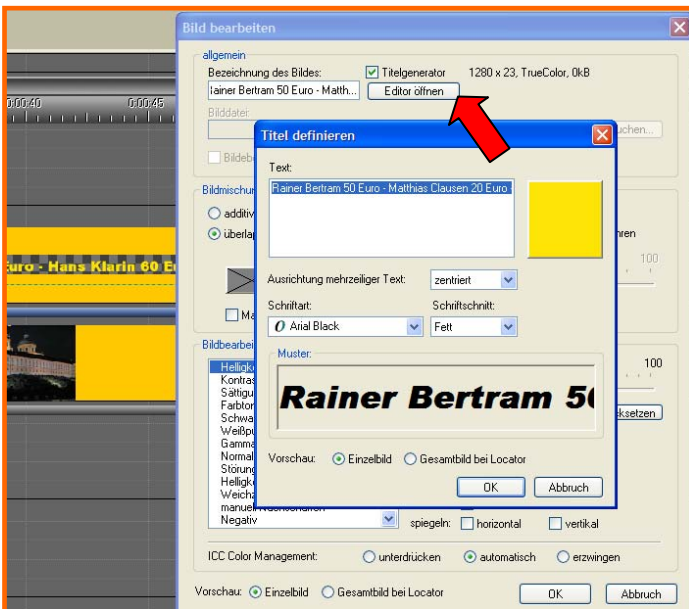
0:00:40
0:00:45
uro - Hans Klarin 60 E

Bild bearbeiten

allgemein
Bezeichnung des Bildes:
lainer Bertram 50 Euro - Matth...
Titelgenerator
1280 x 23, TrueColor, 0kB
Editor öffnen
Bilddatei:
uchen...
Bildeb

Bildmischu
additiv
überla
hren
100
Ma

Bildbearbei
Helligk
Kontras
Sättigu
Farbtor
Schwa
Weißpu
Gamma
Normal
Störung
Helligk
Weichz
manuell
Negativ
100
setzen
spiegeln: horizontal vertikal

ICC Color Management: unterdrücken automatisch erzwingen

Vorschau: Einzelbild Gesamtbild bei Locator
OK
Abbruch

Titel definieren

Text:
Rainer Bertram 50 Euro - Matthias Clausen 20 Euro

Ausrichtung mehrzeiliger Text: zentriert
Schriftart: Arial Black
Schriftschnitt: Fett

Muster:
Rainer Bertram 5

Vorschau: Einzelbild Gesamtbild bei Locator
OK
Abbruch